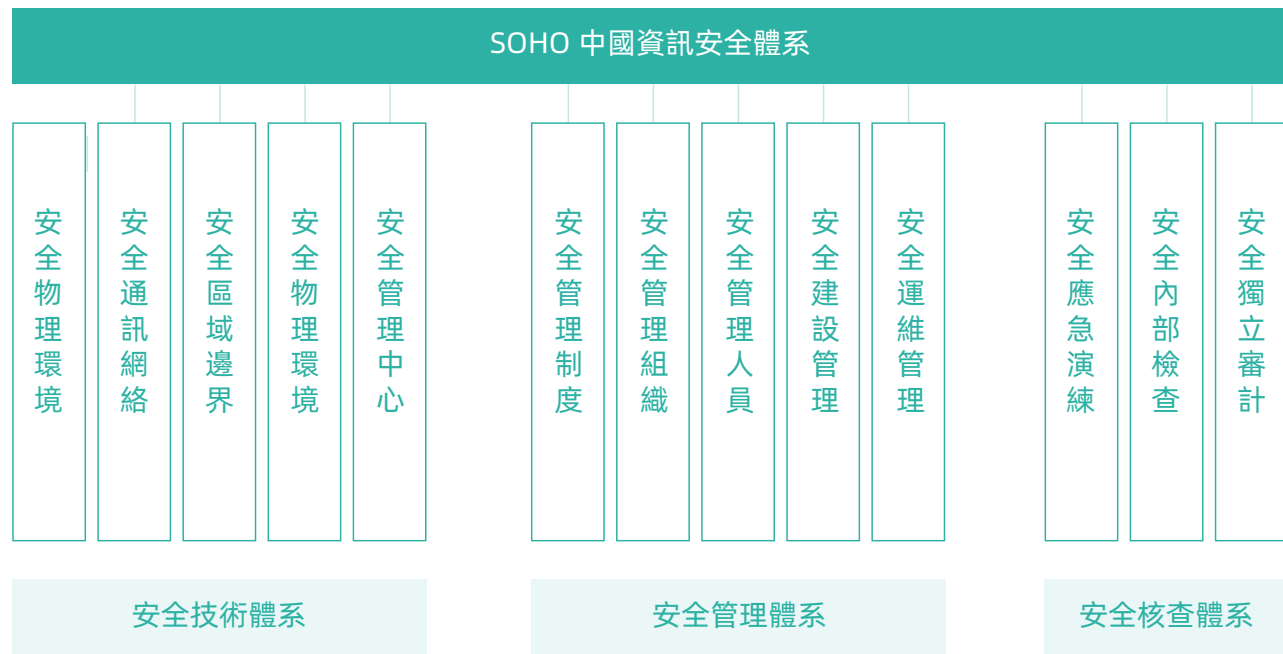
SOHO 中國資訊安全體系

安全物理環境

安全通訊網絡

安全區域邊界

安全物理環境

安全管理中心

安全管理制度

安全管理組織

安全管理人員

安全建設管理

安全運維管理

安全應急演練

安全內部檢查

安全獨立審計

安全技術體系

安全管理體系

安全核查體系